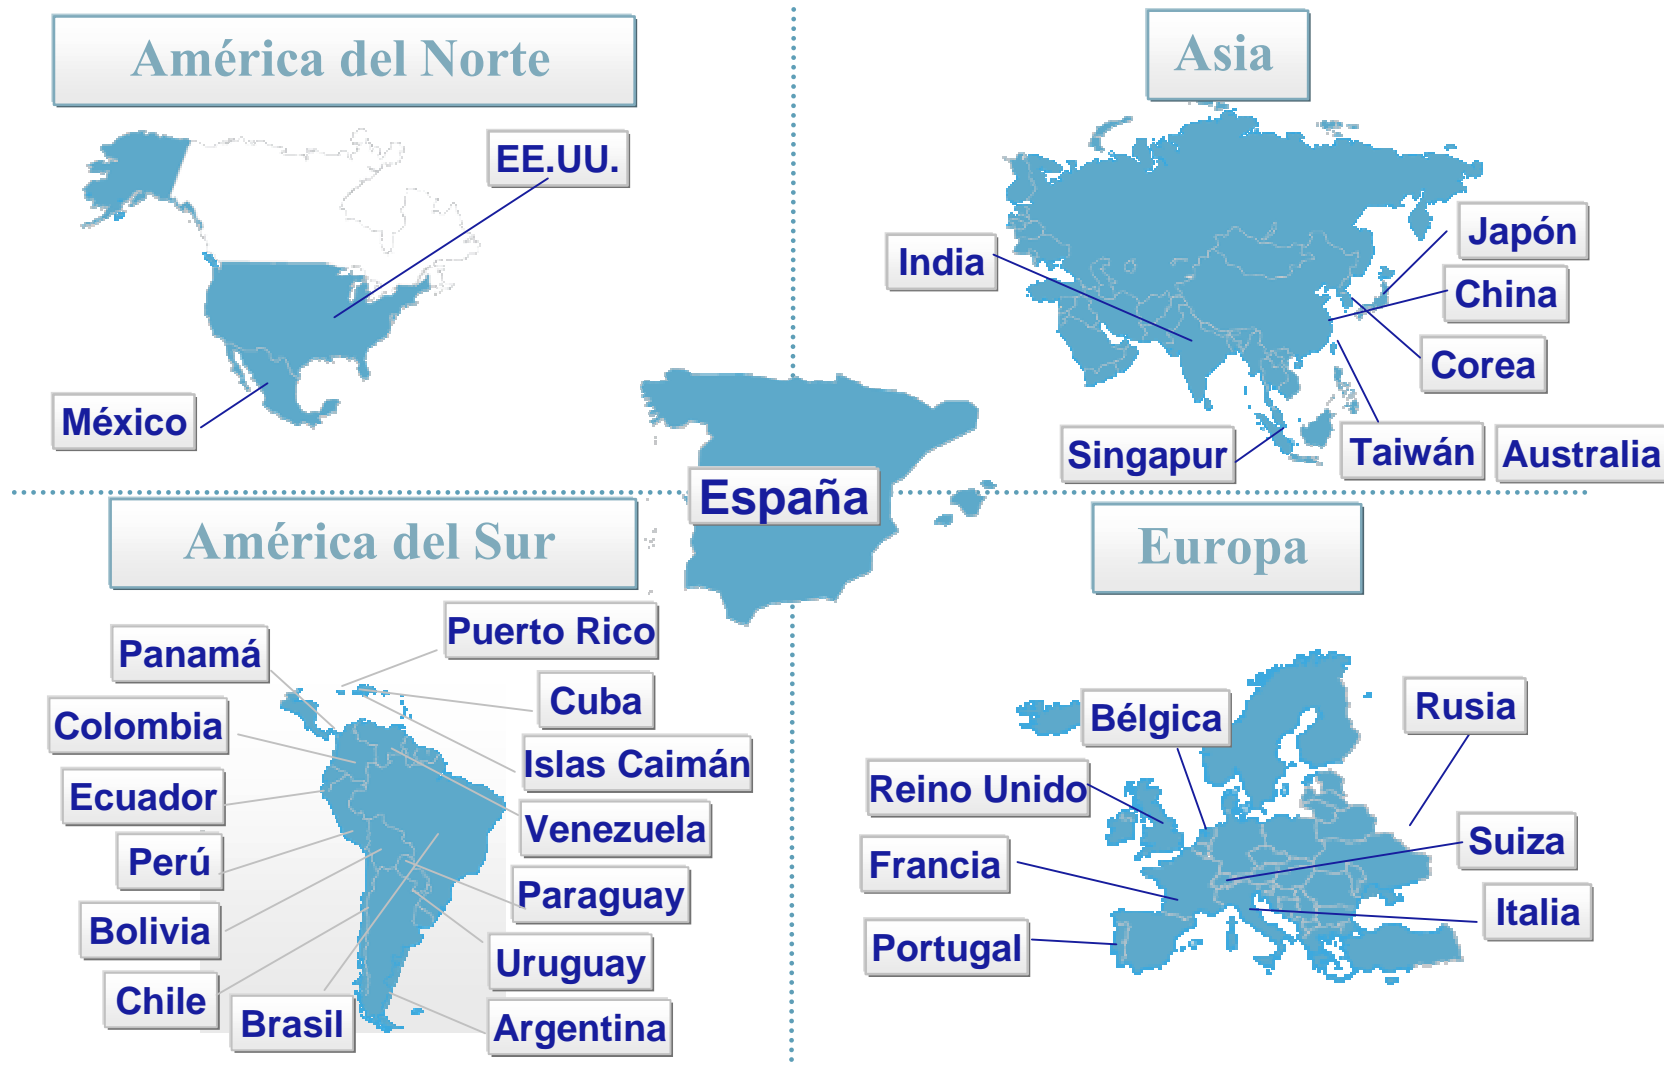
América del Norte

EE.UU.

México

Asia

India

Japón

China

Corea

Singapur

Taiwán

Australia

España

América del Sur

Panamá

Puerto Rico

Cuba

Colombia

Islas Caimán

Ecuador

Venezuela

Perú

Paraguay

Bolivia

Uruguay

Chile

Brasil

Argentina

Europa

Bélgica

Rusia

Reino Unido

Suiza

Francia

Italia

Portugal